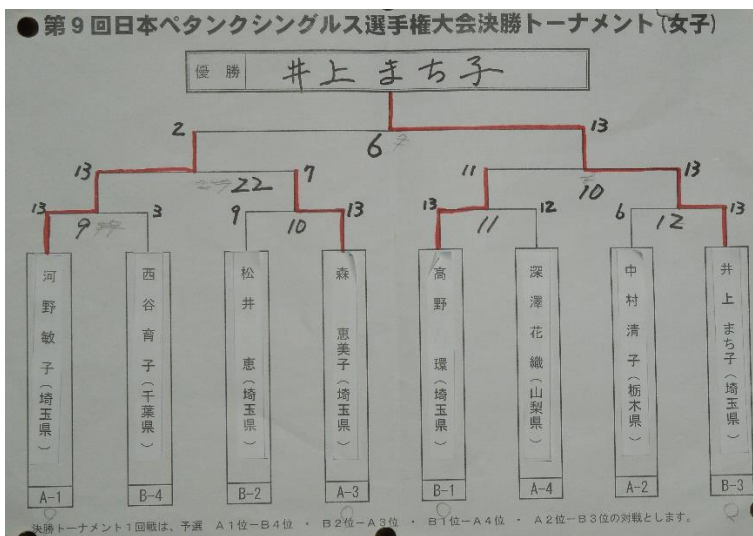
●第９回日本ペタンクシングルス選手権大会決勝トーナメント（女子）

優勝　井上まち子

2
6
13

13
22
7
11
10
13

13
9
3
9
10
13
13
11
12
6
12
13

河野敏子（埼玉県）
西谷育子（千葉県）
松井恵（埼玉県）
森恵美子（埼玉県）
高野環（埼玉県）
深澤花織（山梨県）
中村清子（栃木県）
井上まち子（埼玉県）

A-1
B-4
B-2
A-3
B-1
A-4
A-2
B-3

決勝トーナメント１回戦は、予選　A１位－B４位　・　B２位－A３位　・　B１位－A４位　・　A２位－B３位の対戦とします。